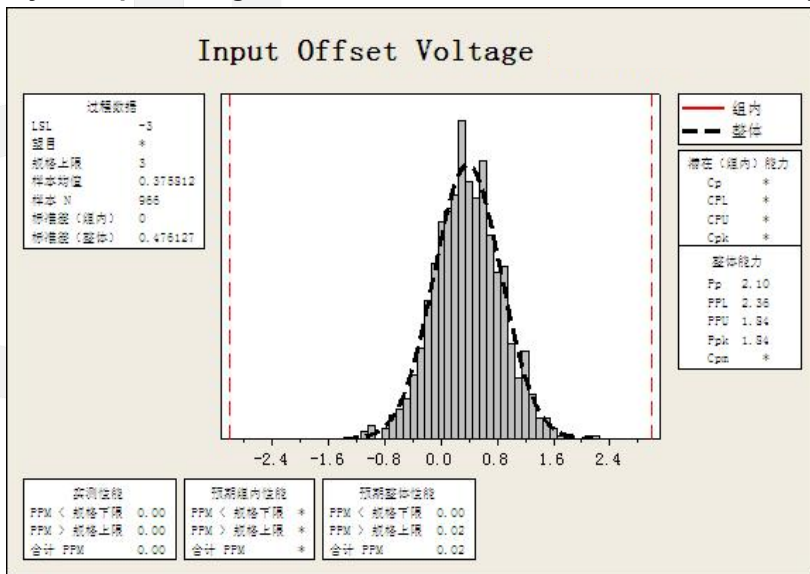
Input Offset Voltage

过程数据
LSL -3
目标 *
规格上限 3
样本均值 0.375812
样本 N 966
标准差（组内） 0
标准差（整体） 0.476127

组内
整体

潜在（组内）能力
Cp *
CPL *
CPU *
Cpk *

整体能力
Pp 2.10
PPL 2.36
PPU 1.84
Ppk 1.84
Cpm *

-2.4 -1.6 -0.8 0.0 0.8 1.6 2.4

实测性能
PPM < 规格下限 0.00
PPM > 规格上限 0.00
合计 PPM 0.00

预期组内性能
PPM < 规格下限 *
PPM > 规格上限 *
合计 PPM *

预期整体性能
PPM < 规格下限 0.00
PPM > 规格上限 0.02
合计 PPM 0.02